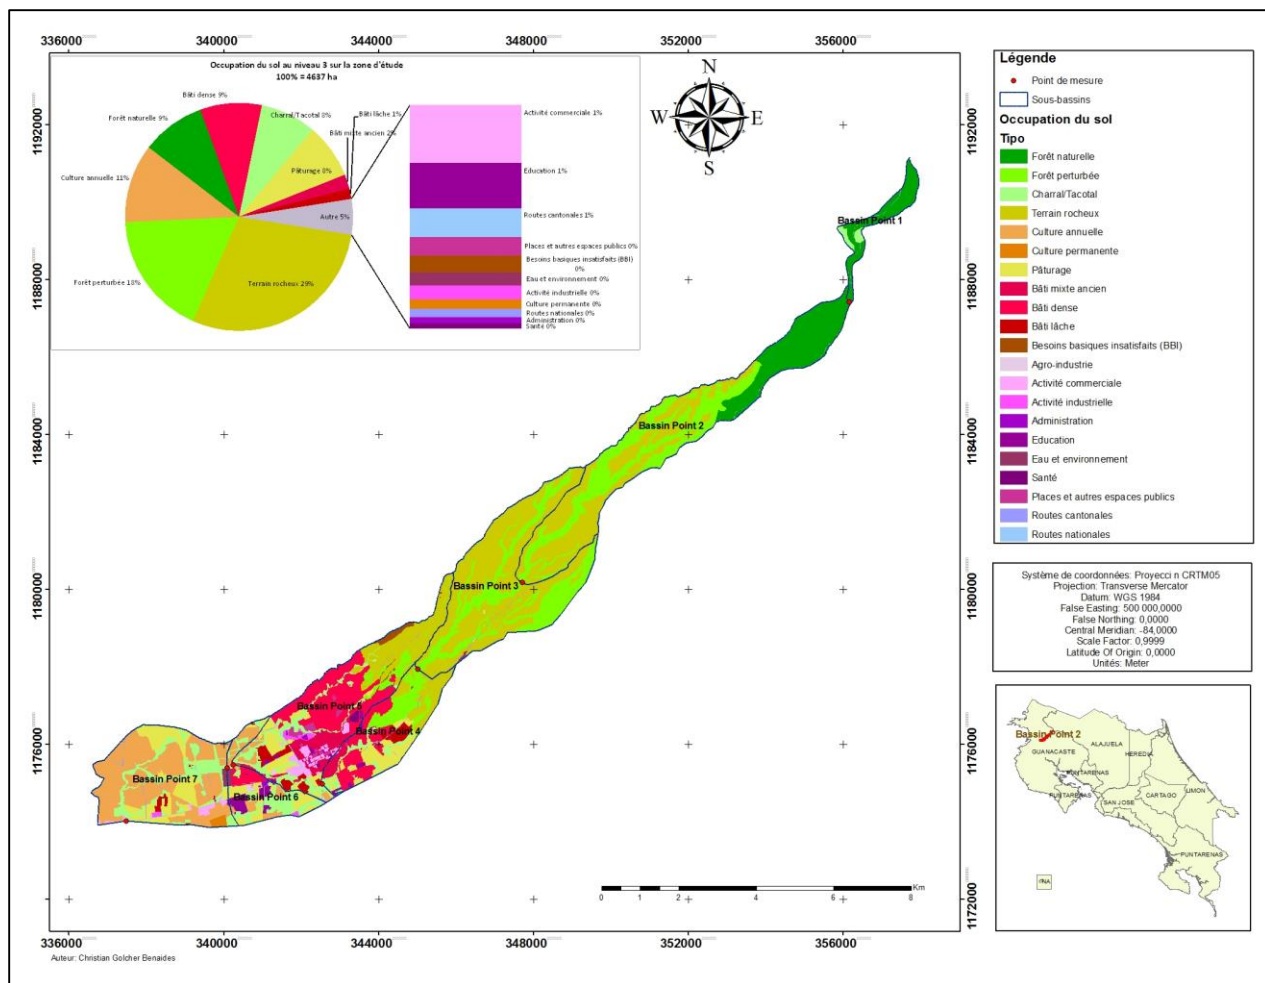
336000 340000 344000 348000 352000 356000

Occupation du sol au niveau 3 sur la zone d'étude
100% = 4637 ha

Bâti dense 9%
Forêt naturelle 9%
Charral/Tacotal 8%
Bâti lâche 1%
Bâti mixte ancien 2%
Pâturage 8%
Culture annuelle 11%
Autre 5%
Forêt perturbée 18%
Terrain rocheux 29%

Activité commerciale 1%
Education 1%
Routes cantonales 1%
Places et autres espaces publics 0%
Besoins basiques insatisfaits (BBI) 0%
Eau et environnement 0%
Activité industrielle 0%
Culture permanente 0%
Routes nationales 0%
Administration 0%
Santé 0%

N
W
E
S

Bassin Point 1
Bassin Point 2
Bassin Point 3
Bassin Point 4
Bassin Point 5
Bassin Point 6
Bassin Point 7

1192000
1188000
1184000
1180000
1176000
1172000

0 1 2 4 6 8 Km

336000 340000 344000 348000 352000 356000
Auteur: Christian Golcher Benaides

Légende
Point de mesure
Sous-bassins
Occupation du sol
Tipo
Forêt naturelle
Forêt perturbée
Charral/Tacotal
Terrain rocheux
Culture annuelle
Culture permanente
Pâturage
Bâti mixte ancien
Bâti dense
Bâti lâche
Besoins basiques insatisfaits (BBI)
Agro-industrie
Activité commerciale
Activité industrielle
Administration
Education
Eau et environnement
Santé
Places et autres espaces publics
Routes cantonales
Routes nationales

Système de coordonnées: Proyecci n CRTM05
Projection: Transverse Mercator
Datum: WGS 1984
False Easting: 500 000,0000
False Northing: 0,0000
Central Meridian: -84,0000
Scale Factor: 0,9999
Latitude Of Origin: 0,0000
Unités: Meter

Bassin Point 2
GUANACASTE
ALAJUELA
HEREDIA
PUNTARENAS
PUNTARENAS
SAN JOSE
CARTAGO
LIMON
PUNTARENAS
PNA